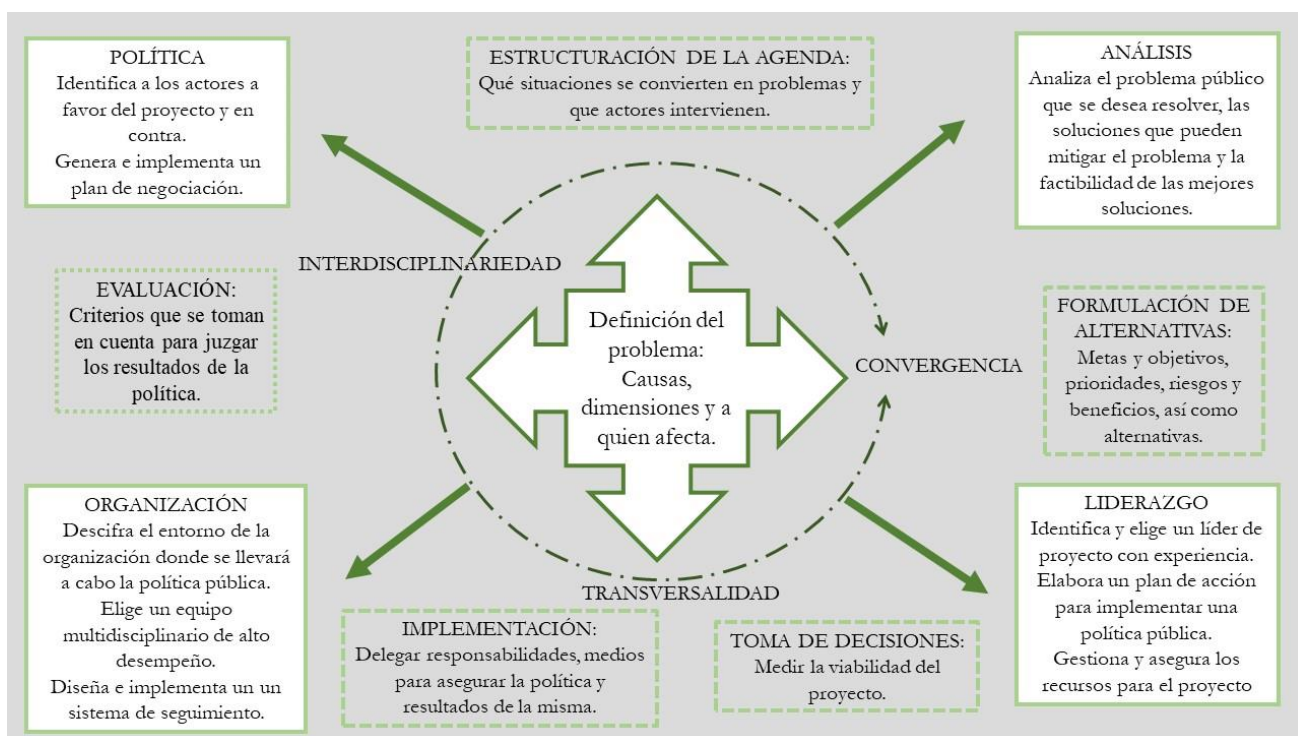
POLÍTICA
Identifica a los actores a favor del proyecto y en contra.
Genera e implementa un plan de negociación.

ESTRUCTURACIÓN DE LA AGENDA:
Qué situaciones se convierten en problemas y que actores intervienen.

ANÁLISIS
Analiza el problema público que se desea resolver, las soluciones que pueden mitigar el problema y la factibilidad de las mejores soluciones.

INTERDISCIPLINARIEDAD

EVALUACIÓN:
Criterios que se toman en cuenta para juzgar los resultados de la política.

Definición del problema:
Causas, dimensiones y a quien afecta.

CONVERGENCIA

FORMULACIÓN DE ALTERNATIVAS:
Metas y objetivos, prioridades, riesgos y beneficios, así como alternativas.

ORGANIZACIÓN
Descifra el entorno de la organización donde se llevará a cabo la política pública.
Elige un equipo multidisciplinario de alto desempeño.
Diseña e implementa un un sistema de seguimiento.

TRANSVERSALIDAD

IMPLEMENTACIÓN:
Delegar responsabilidades, medios para asegurar la política y resultados de la misma.

TOMA DE DECISIONES:
Medir la viabilidad del proyecto.

LIDERAZGO
Identifica y elige un líder de proyecto con experiencia.
Elabora un plan de acción para implementar una política pública.
Gestiona y asegura los recursos para el proyecto